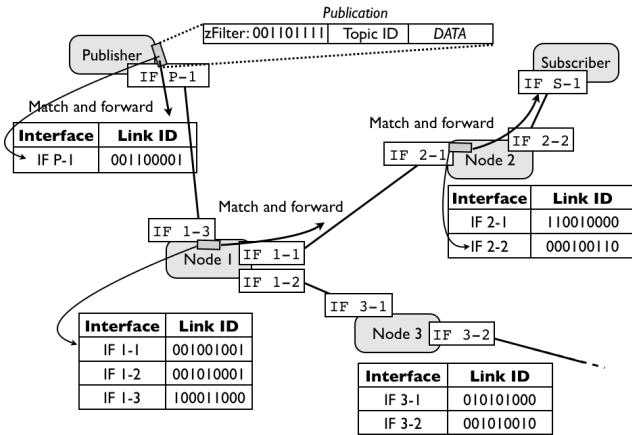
Publication

| zFilter: 001101111 | Topic ID | DATA |
|---|---|---|

Publisher

IF P-1

Match and forward

| Interface | Link ID |
|---|---|
| IF P-1 | 001100001 |

Subscriber

IF S-1

Match and forward

IF 2-1

Node 2

IF 2-2

| Interface | Link ID |
|---|---|
| IF 2-1 | 110010000 |
| IF 2-2 | 000100110 |

Match and forward

IF 1-3

Node 1

IF 1-1

IF 1-2

IF 3-1

Node 3

IF 3-2

| Interface | Link ID |
|---|---|
| IF 1-1 | 001001001 |
| IF 1-2 | 001010001 |
| IF 1-3 | 100011000 |

| Interface | Link ID |
|---|---|
| IF 3-1 | 010101000 |
| IF 3-2 | 001010010 |